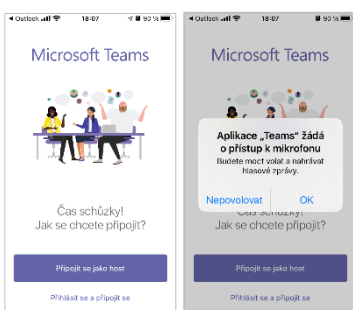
◂ Outlook 18:07 90 %

Microsoft Teams

Čas schůzky!
Jak se chcete připojit?

Připojit se jako host

Přihlásit se a připojit se

◂ Outlook 18:07 90 %

Microsoft Teams

Aplikace „Teams" žádá o přístup k mikrofonu

Budete moct volat a nahrávat hlasové zprávy.

Nepovolovat

OK

Připojit se jako host

Přihlásit se a připojit se